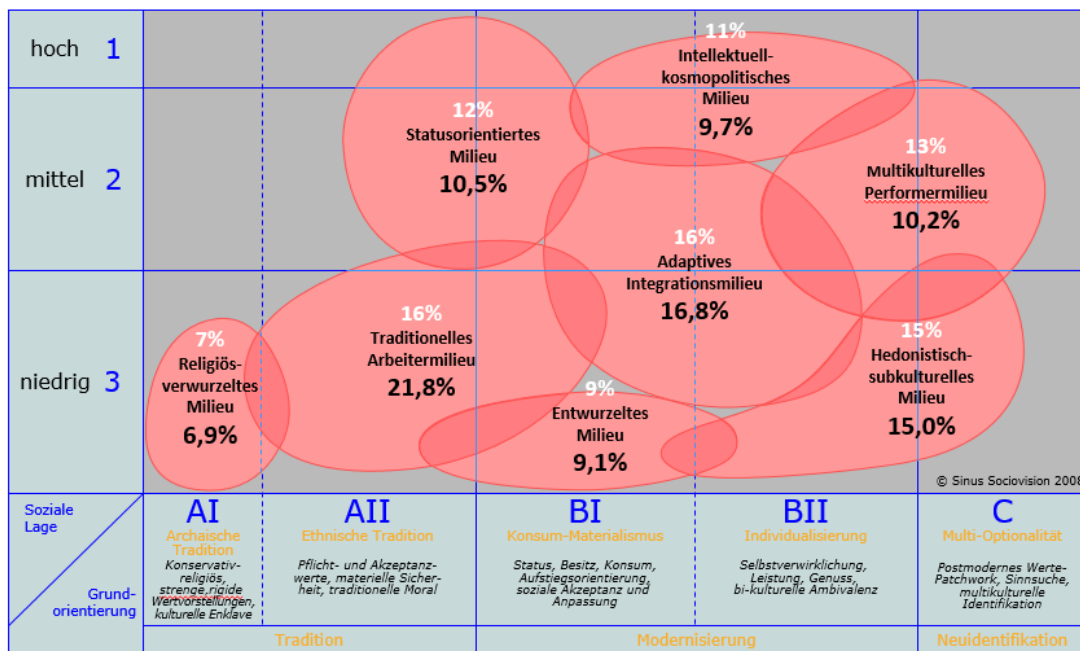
hoch 1

mittel 2

niedrig 3

11%
Intellektuell-kosmopolitisches Milieu
9,7%

12%
Statusorientiertes Milieu
10,5%

13%
Multikulturelles Performermilieu
10,2%

16%
Adaptives Integrationsmilieu
16,8%

7%
Religiös-verwurzeltes Milieu
6,9%

16%
Traditionelles Arbeitermilieu
21,8%

9%
Entwurzeltes Milieu
9,1%

15%
Hedonistisch-subkulturelles Milieu
15,0%

© Sinus Sociovision 2008

Soziale Lage

Grund-orientierung

| AI | AII | BI | BII | C |
|---|---|---|---|---|
| Archaische Tradition | Ethnische Tradition | Konsum-Materialismus | Individualisierung | Multi-Optionalität |
| Konservativ-religiös, strenge,rigide Wertvorstellungen, kulturelle Enklave | Pflicht- und Akzeptanz-werte, materielle Sicherheit, traditionelle Moral | Status, Besitz, Konsum, Aufstiegsorientierung, soziale Akzeptanz und Anpassung | Selbstverwirklichung, Leistung, Genuss, bi-kulturelle Ambivalenz | Postmodernes Werte-Patchwork, Sinnsuche, multikulturelle Identifikation |

Tradition | Modernisierung | Neuidentifikation